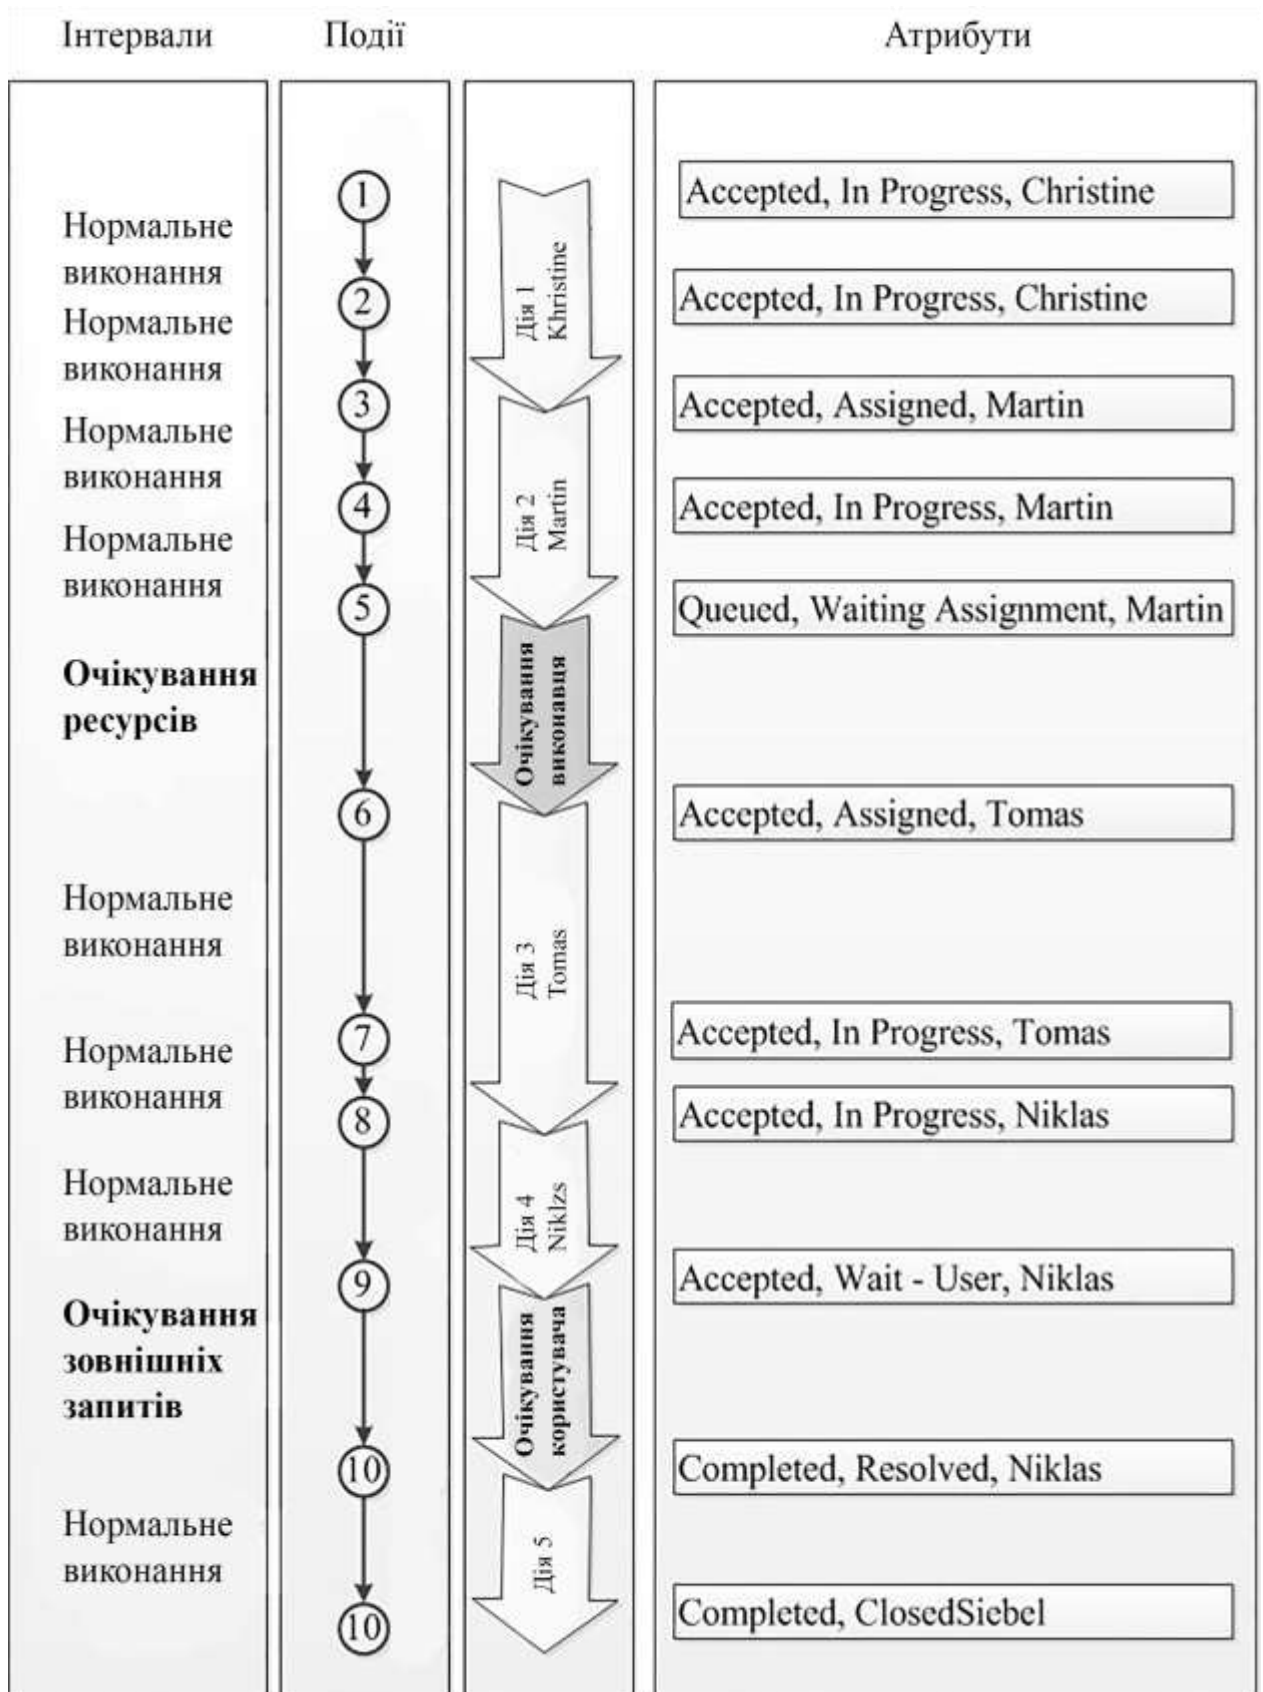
Інтервали

Події

Атрибути

Нормальне виконання
Нормальне виконання
Нормальне виконання
Нормальне виконання
Очікування ресурсів
Нормальне виконання
Нормальне виконання
Нормальне виконання
Очікування зовнішніх запитів
Нормальне виконання

1
2
3
4
5
6
7
8
9
10
10

Дія 1 Khristine
Дія 2 Martin
Очікування виконавця
Дія 3 Tomas
Дія 4 Niklzs
Очікування користувача
Дія 5

Accepted, In Progress, Christine
Accepted, In Progress, Christine
Accepted, Assigned, Martin
Accepted, In Progress, Martin
Queued, Waiting Assignment, Martin
Accepted, Assigned, Tomas
Accepted, In Progress, Tomas
Accepted, In Progress, Niklas
Accepted, Wait - User, Niklas
Completed, Resolved, Niklas
Completed, ClosedSiebel